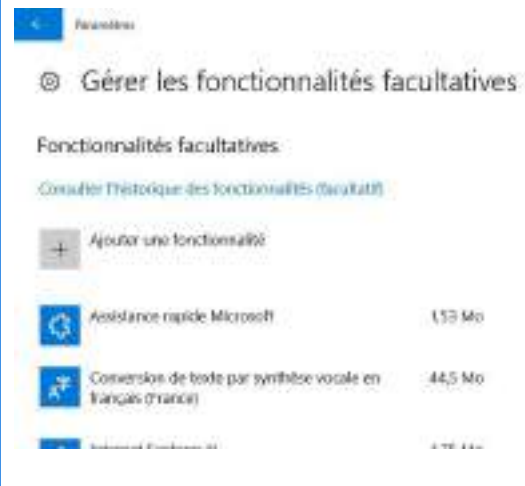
Paramètres

Gérer les fonctionnalités facultatives

Fonctionnalités facultatives

Consulter l'historique des fonctionnalités facultatif

Ajouter une fonctionnalité

Assistance rapide Microsoft 1,53 Mo

Conversion de texte par synthèse vocale en français (France) 44,5 Mo

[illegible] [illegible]